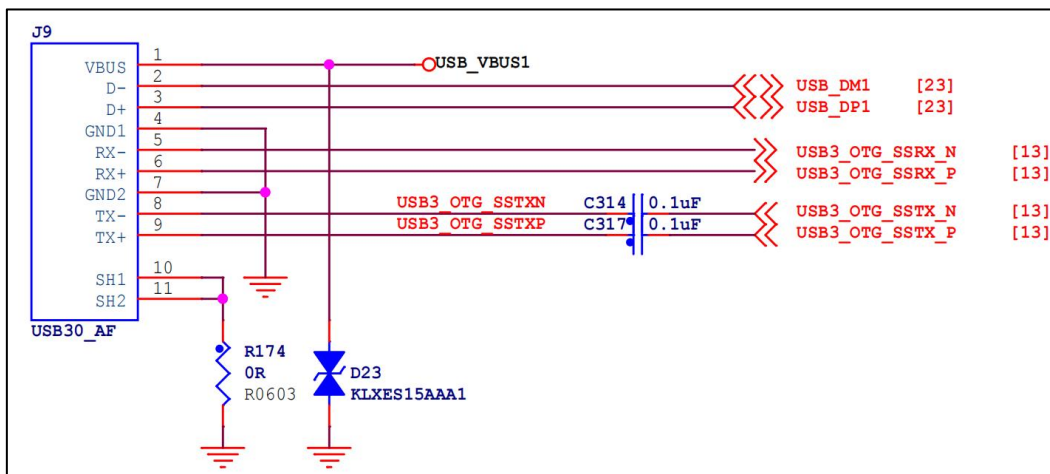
J9

VBUS 1
D- 2
D+ 3
GND1 4
RX- 5
RX+ 6
GND2 7
TX- 8
TX+ 9

SH1 10
SH2 11

USB30_AF

USB_VBUS1

USB_DM1 [23]
USB_DP1 [23]
USB3_OTG_SSRX_N [13]
USB3_OTG_SSRX_P [13]

USB3_OTG_SSTXN
USB3_OTG_SSTXP
C314 0.1uF
C317 0.1uF
USB3_OTG_SSTX_N [13]
USB3_OTG_SSTX_P [13]

R174
0R
R0603

D23
KLXES15AAA1